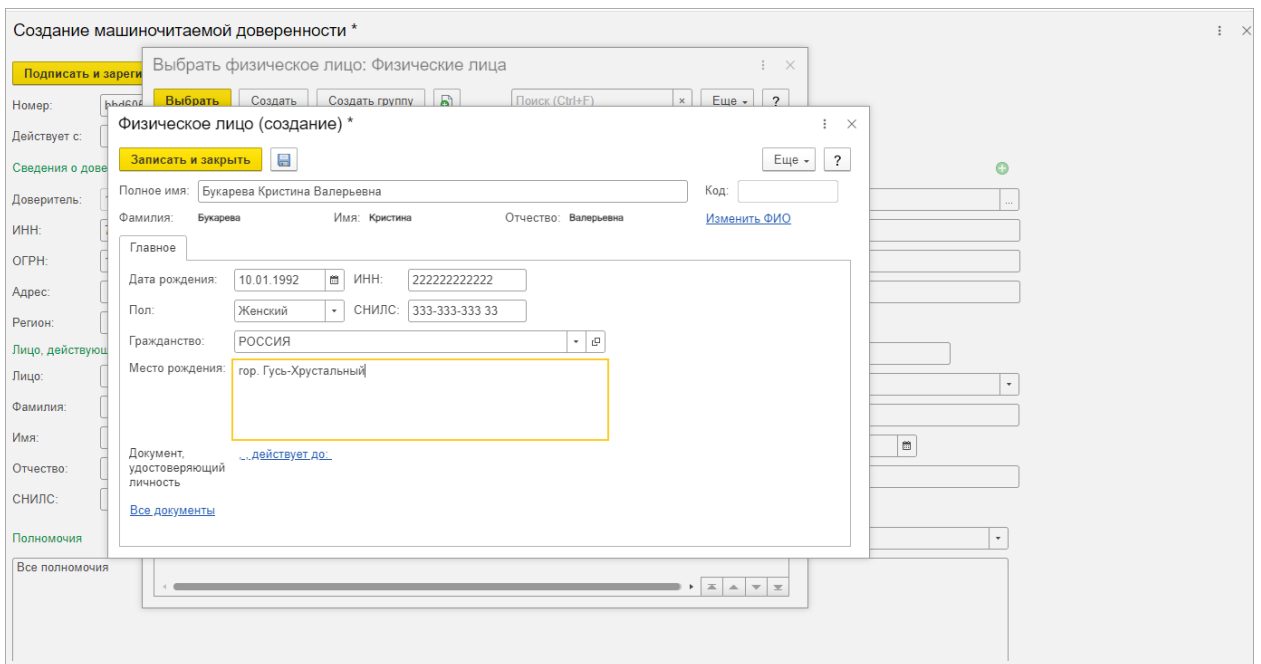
Создание машиночитаемой доверенности *

Подписать и зареги

Номер:

Действует с:

Сведения о дове

Доверитель:

ИНН:

ОГРН:

Адрес:

Регион:

Лицо, действующ

Лицо:

Фамилия:

Имя:

Отчество:

СНИЛС:

Полномочия

Все полномочия

Выбрать физическое лицо: Физические лица

Выбрать | Создать | Создать группу | Поиск (Ctrl+F) | × | Еще | ?

Физическое лицо (создание) *

Записать и закрыть | Еще | ?

Полное имя: Букарева Кристина Валерьевна

Код:

Фамилия: Букарева Имя: Кристина Отчество: Валерьевна

Изменить ФИО

Главное

Дата рождения: 10.01.1992 ИНН: 222222222222

Пол: Женский СНИЛС: 333-333-333 33

Гражданство: РОССИЯ

Место рождения: гор. Гусь-Хрустальный

Документ, удостоверяющий личность ,, действует до:

Все документы